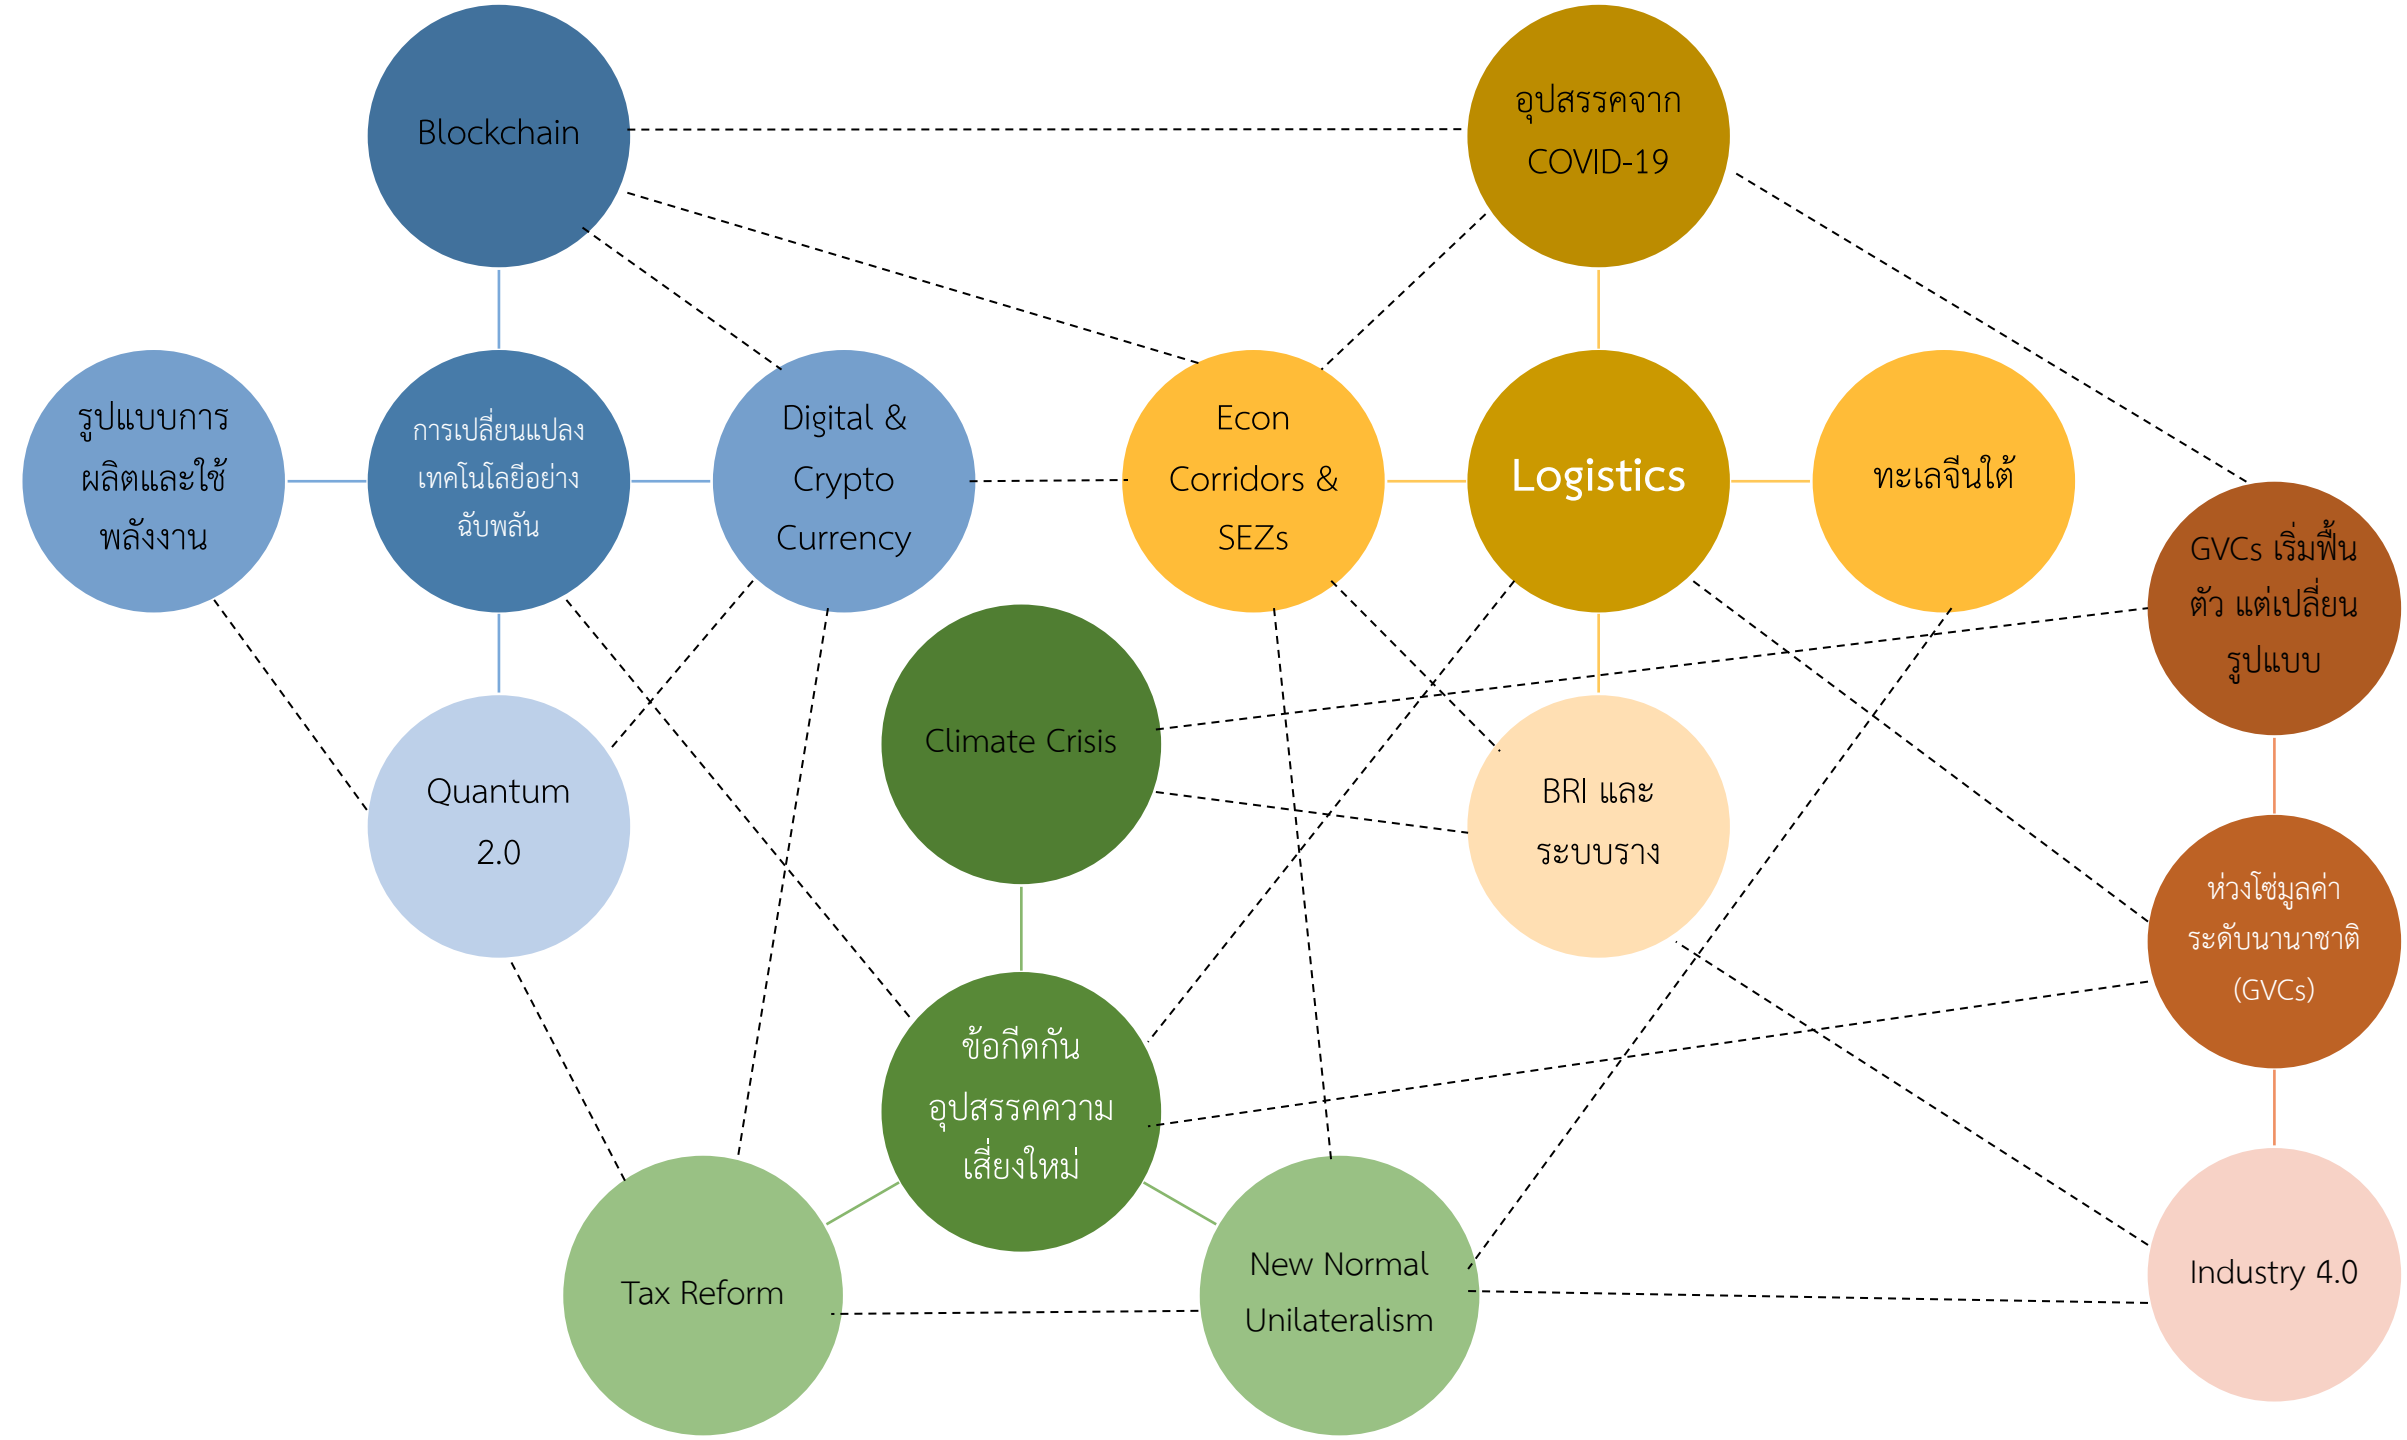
Blockchain

อุปสรรคจาก COVID-19

รูปแบบการผลิตและใช้พลังงาน

การเปลี่ยนแปลงเทคโนโลยีอย่างฉับพลัน

Digital & Crypto Currency

Econ Corridors & SEZs

Logistics

ทะเลจีนใต้

GVCs เริ่มฟื้นตัว แต่เปลี่ยนรูปแบบ

Climate Crisis

Quantum 2.0

BRI และระบบราง

ห่วงโซ่มูลค่าระดับนานาชาติ (GVCs)

ข้อกีดกันอุปสรรคความเสี่ยงใหม่

Tax Reform

New Normal Unilateralism

Industry 4.0